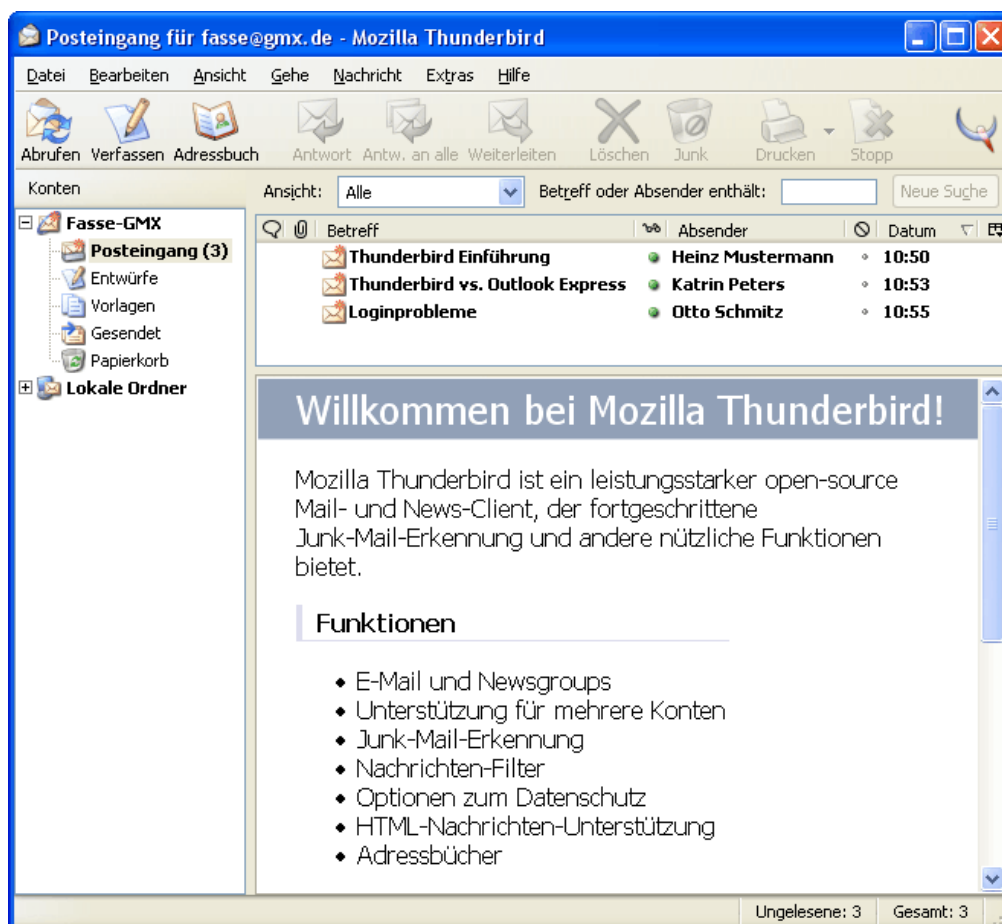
Posteingang für fasse@gmx.de - Mozilla Thunderbird

Datei Bearbeiten Ansicht Gehe Nachricht Extras Hilfe

Abrufen Verfassen Adressbuch Antwort Antw. an alle Weiterleiten Löschen Junk Drucken Stopp

Konten

Ansicht: Alle Betreff oder Absender enthält: Neue Suche

Fasse-GMX
Posteingang (3)
Entwürfe
Vorlagen
Gesendet
Papierkorb
Lokale Ordner

| Betreff | Absender | Datum |
|---|---|---|
| Thunderbird Einführung | Heinz Mustermann | 10:50 |
| Thunderbird vs. Outlook Express | Katrin Peters | 10:53 |
| Loginprobleme | Otto Schmitz | 10:55 |

Willkommen bei Mozilla Thunderbird!

Mozilla Thunderbird ist ein leistungsstarker open-source Mail- und News-Client, der fortgeschrittene Junk-Mail-Erkennung und andere nützliche Funktionen bietet.

Funktionen

• E-Mail und Newsgroups
• Unterstützung für mehrere Konten
• Junk-Mail-Erkennung
• Nachrichten-Filter
• Optionen zum Datenschutz
• HTML-Nachrichten-Unterstützung
• Adressbücher

Ungelesene: 3 Gesamt: 3